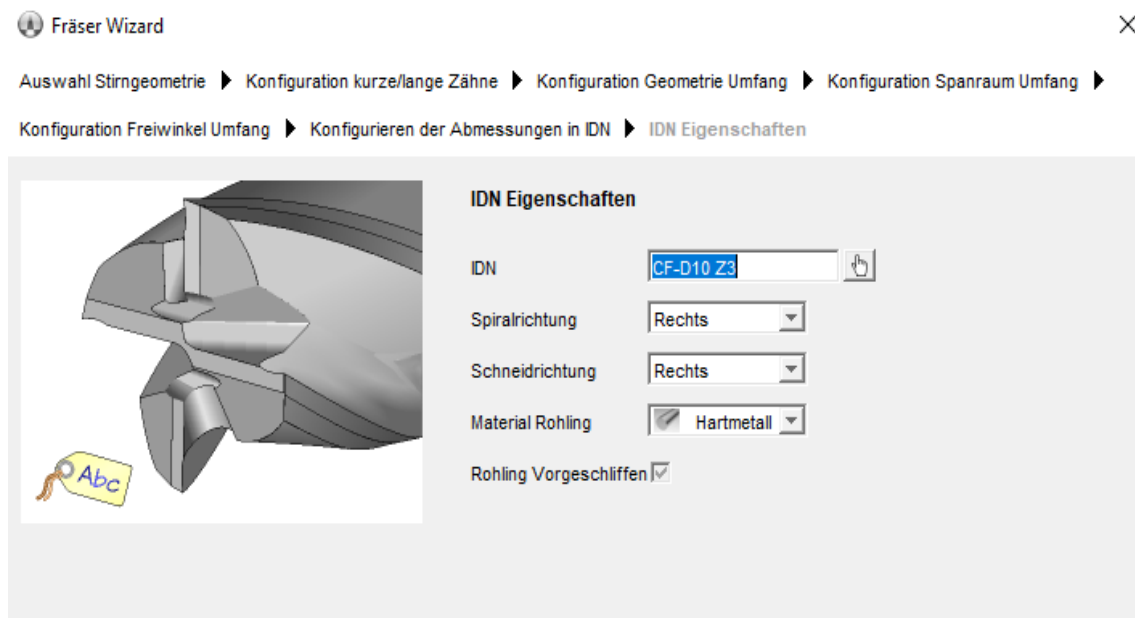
Fräser Wizard

Auswahl Stirngeometrie ▶ Konfiguration kurze/lange Zähne ▶ Konfiguration Geometrie Umfang ▶ Konfiguration Spanraum Umfang ▶ Konfiguration Freiwinkel Umfang ▶ Konfigurieren der Abmessungen in IDN ▶ IDN Eigenschaften

Abc

IDN Eigenschaften

IDN CF-D10 Z3

Spiralrichtung Rechts

Schneidrichtung Rechts

Material Rohling Hartmetall

Rohling Vorgeschliffen